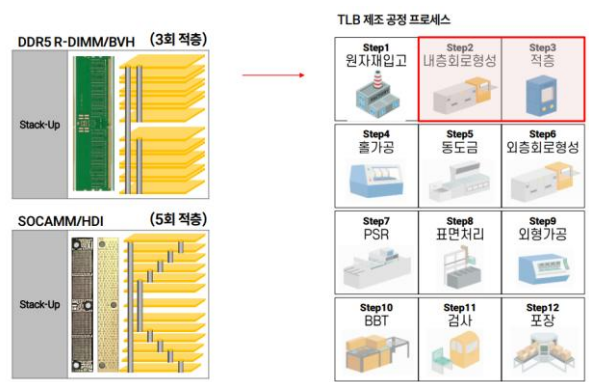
DDR5 R-DIMM/BVH (3회 적층)

Stack-Up

SOCAMM/HDI (5회 적층)

Stack-Up

TLB 제조 공정 프로세스

| Step1 원자재입고 | Step2 내층회로형성 | Step3 적층 |
|---|---|---|
| Step4 홀가공 | Step5 동도금 | Step6 외층회로형성 |
| Step7 PSR | Step8 표면처리 | Step9 외형가공 |
| Step10 BBT | Step11 검사 | Step12 포장 |